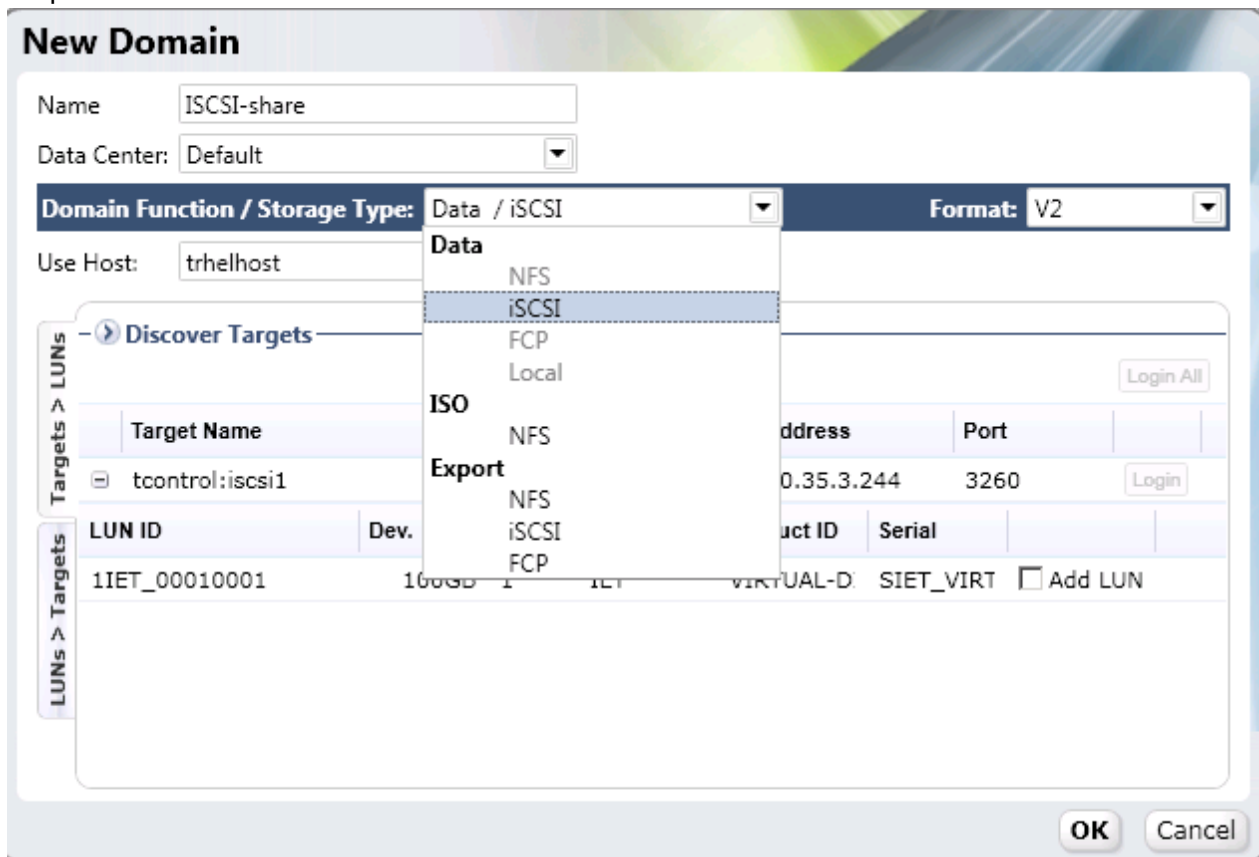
New Domain

Name ISCSI-share

Data Center: Default

Domain Function / Storage Type: Data / iSCSI

Format: V2

Use Host: trhelhost

Data
NFS
iSCSI
FCP
Local
ISO
NFS
Export
NFS
iSCSI
FCP

Targets > LUNs

LUNs > Targets

Discover Targets

Login All

| Target Name | ddress | Port | |
|---|---|---|---|
| tcontrol:iscsi1 | 0.35.3.244 | 3260 | Login |

| LUN ID | Dev. | | | uct ID | Serial | |
|---|---|---|---|---|---|---|
| 1IET_00010001 | 100GB | 1 | IET | VIRTUAL-D | SIET_VIRT | Add LUN |

OK Cancel